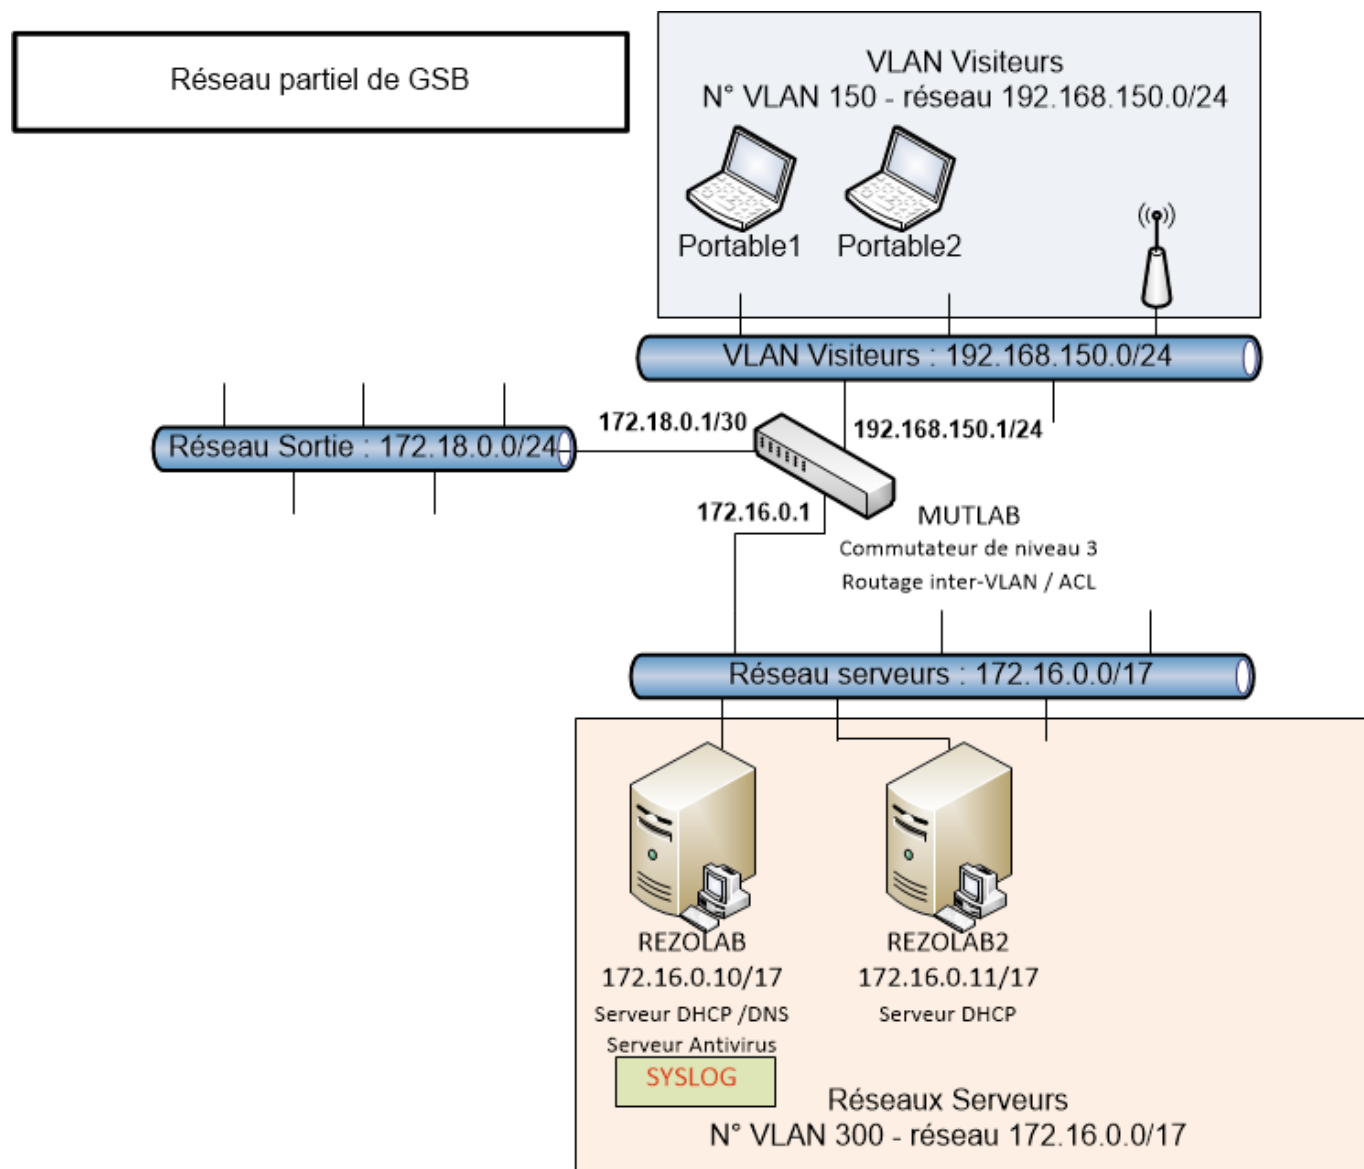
Réseau partiel de GSB

VLAN Visiteurs
N° VLAN 150 - réseau 192.168.150.0/24

Portable1

Portable2

VLAN Visiteurs : 192.168.150.0/24

172.18.0.1/30

192.168.150.1/24

Réseau Sortie : 172.18.0.0/24

172.16.0.1

MUTLAB
Commutateur de niveau 3
Routage inter-VLAN / ACL

Réseau serveurs : 172.16.0.0/17

REZOLAB
172.16.0.10/17
Serveur DHCP /DNS
Serveur Antivirus
SYSLOG

REZOLAB2
172.16.0.11/17
Serveur DHCP

Réseaux Serveurs
N° VLAN 300 - réseau 172.16.0.0/17